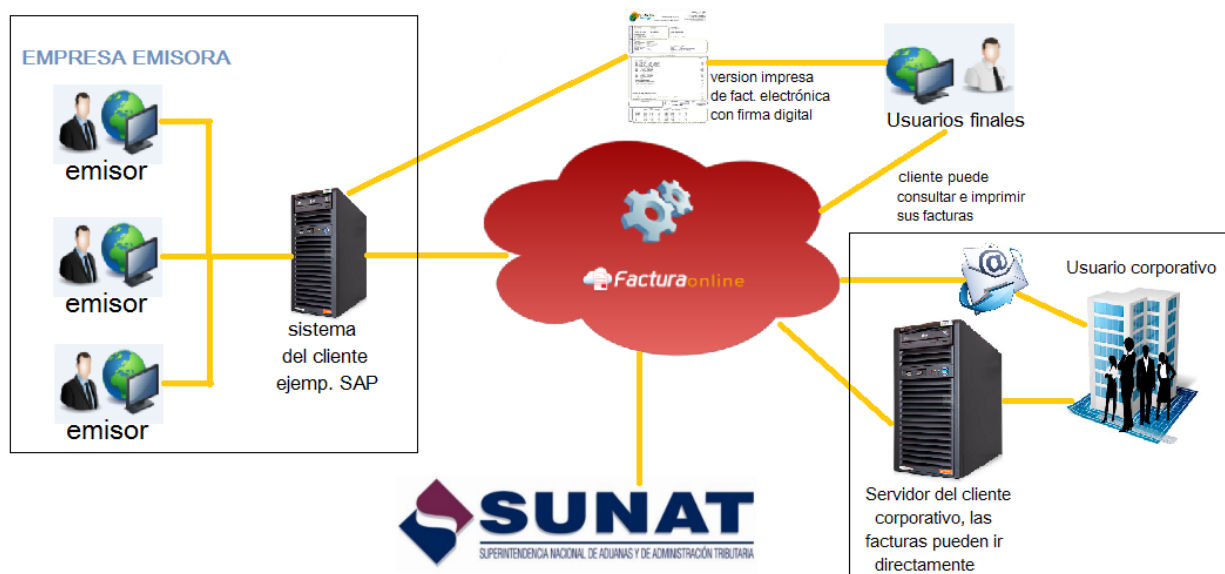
EMPRESA EMISORA

emisor

emisor

emisor

sistema del cliente ejemp. SAP

version impresa de fact. electrónica con firma digital

Usuarios finales

cliente puede consultar e imprimir sus facturas

Facturaonline

Usuario corporativo

Servidor del cliente corporativo, las facturas pueden ir directamente

SUNAT
SUPERINTENDENCIA NACIONAL DE ADUANAS Y DE ADMINISTRACIÓN TRIBUTARIA